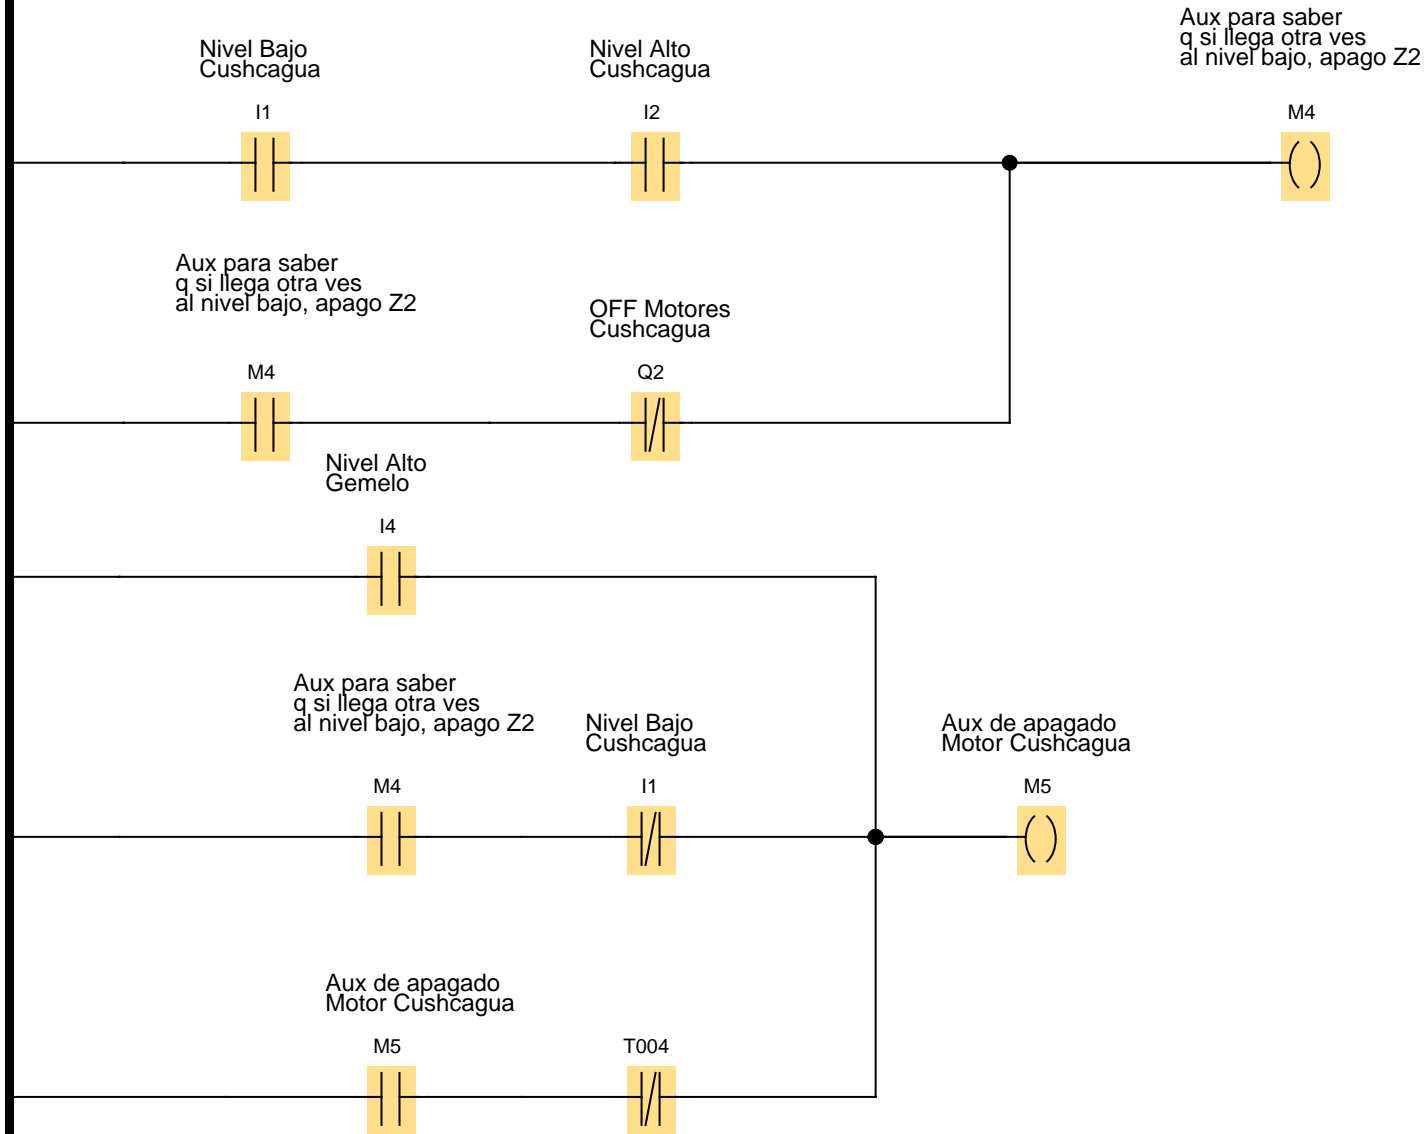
Nivel Bajo
Cushcagua

I1

Nivel Alto
Cushcagua

I2

Aux para saber
q si llega otra ves
al nivel bajo, apago Z2

M4

Aux para saber
q si llega otra ves
al nivel bajo, apago Z2

M4

OFF Motores
Cushcagua

Q2

Nivel Alto
Gemelo

I4

Aux para saber
q si llega otra ves
al nivel bajo, apago Z2

M4

Nivel Bajo
Cushcagua

I1

Aux de apagado
Motor Cushcagua

M5

Aux de apagado
Motor Cushcagua

M5

T004